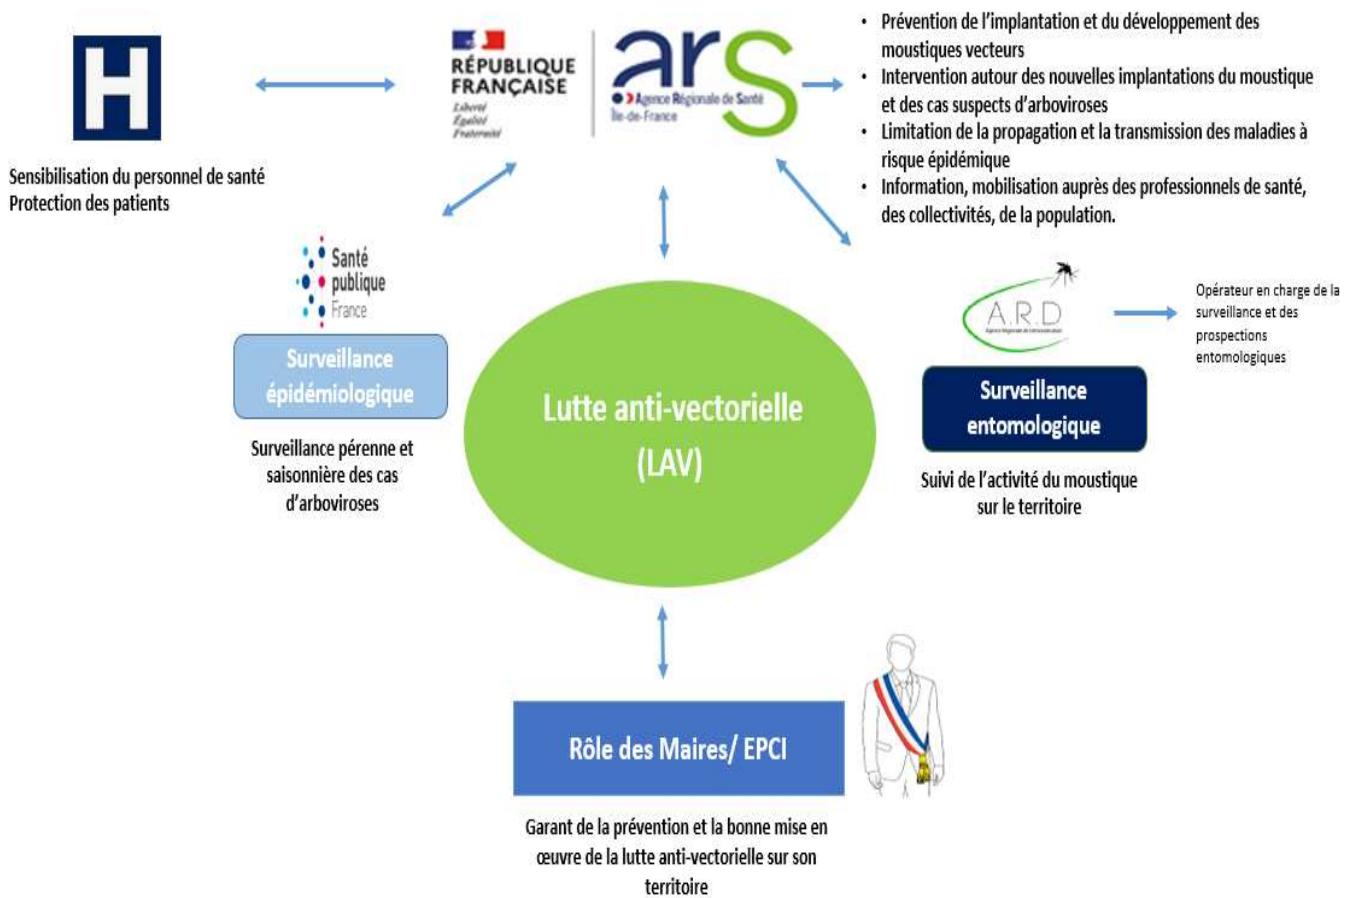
H

RÉPUBLIQUE FRANÇAISE
Liberté
Égalité
Fraternité

ars
Agence Régionale de Santé
Île-de-France

• Prévention de l'implantation et du développement des moustiques vecteurs
• Intervention autour des nouvelles implantations du moustique et des cas suspects d'arboviroses
• Limitation de la propagation et la transmission des maladies à risque épidémique
• Information, mobilisation auprès des professionnels de santé, des collectivités, de la population.

Sensibilisation du personnel de santé
Protection des patients

Santé publique France

Surveillance épidémiologique

Surveillance pérenne et saisonnière des cas d'arboviroses

Lutte anti-vectorielle (LAV)

A.R.D
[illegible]

Opérateur en charge de la surveillance et des prospections entomologiques

Surveillance entomologique

Suivi de l'activité du moustique sur le territoire

Rôle des Maires/ EPCI

Garant de la prévention et la bonne mise en œuvre de la lutte anti-vectorielle sur son territoire